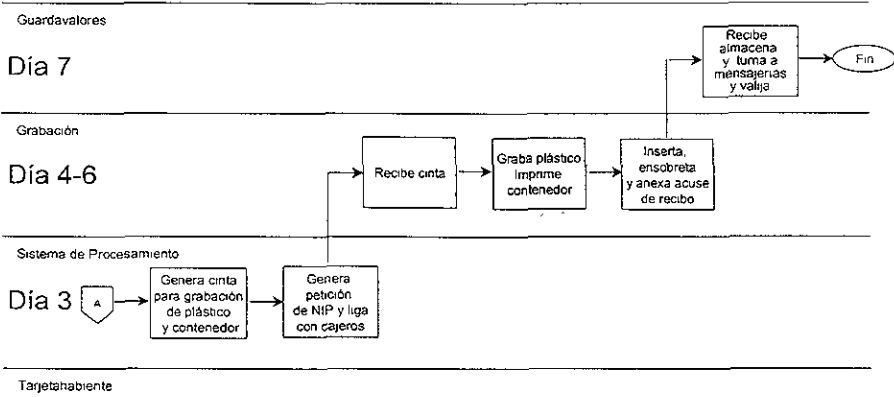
Guardavalores

Día 7

Recibe almacena y turna a mensajerias y valija

Fin

Grabación

Día 4-6

Recibe cinta

Graba plástico Imprime contenedor

Inserta, ensobreta y anexa acuse de recibo

Sistema de Procesamiento

Día 3

A

Genera cinta para grabación de plástico y contenedor

Genera petición de NIP y liga con cajeros

Tarjetahabiente